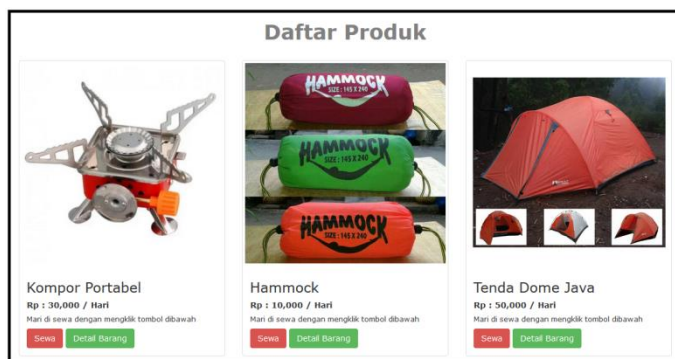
Daftar Produk

HAMMOCK
SIZE : 145 X 240

HAMMOCK
SIZE : 145 X 240

HAMMOCK
SIZE : 145 X 240

Kompor Portabel
Rp : 30,000 / Hari
Mari di sewa dengan mengklik tombol dibawah
Sewa Detail Barang

Hammock
Rp : 10,000 / Hari
Mari di sewa dengan mengklik tombol dibawah
Sewa Detail Barang

Tenda Dome Java
Rp : 50,000 / Hari
Mari di sewa dengan mengklik tombol dibawah
Sewa Detail Barang